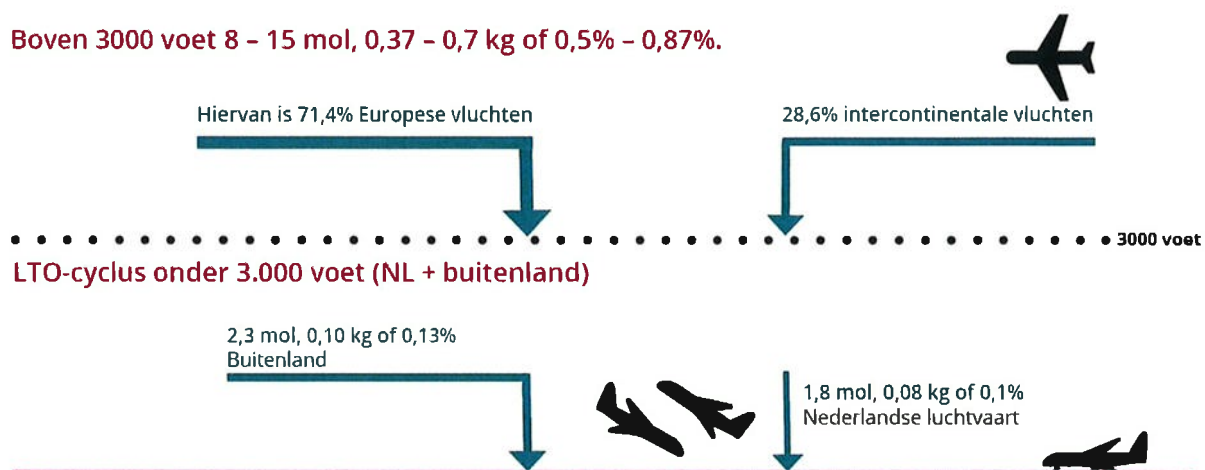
Boven 3000 voet 8 – 15 mol, 0,37 – 0,7 kg of 0,5% – 0,87%.

Hiervan is 71,4% Europese vluchten

28,6% intercontinentale vluchten

3000 voet

LTO-cyclus onder 3.000 voet (NL + buitenland)

2,3 mol, 0,10 kg of 0,13%
Buitenland

1,8 mol, 0,08 kg of 0,1%
Nederlandse luchtvaart